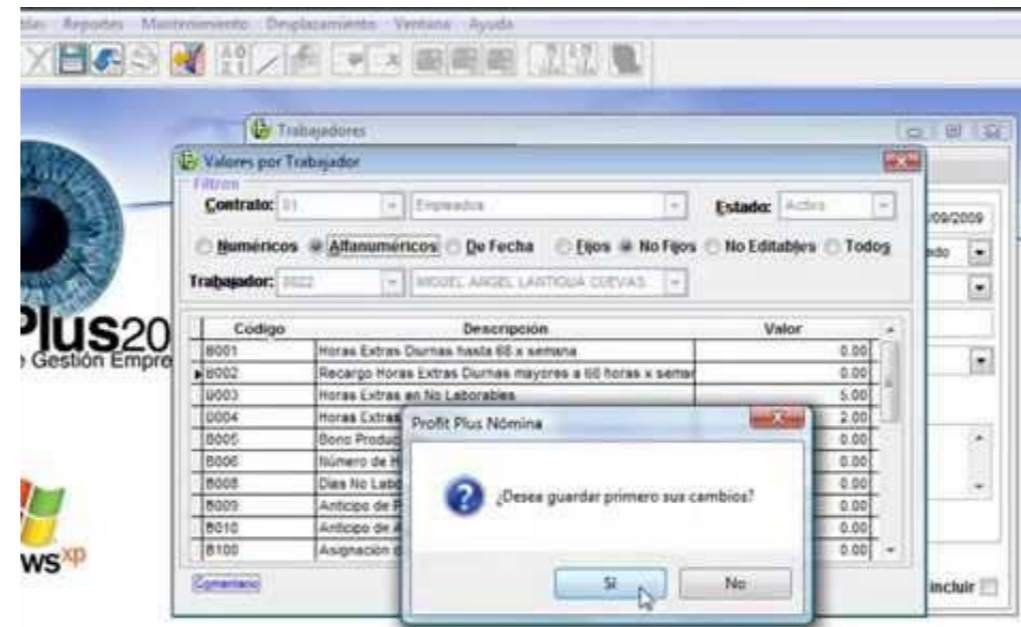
sos Reportes Mantenimiento Desplazamiento Ventana Ayuda

Plus20
e Gestión Empre

ws$^{xp}$

Trabajadores

Valores por Trabajador

Filtros

Contrato: 01 Empleados Estado: Activo

Numéricos Alfanuméricos De Fecha Fijos No Fijos No Editables Todos

Trabajador: 0022 MIGUEL ANGEL LANTIGUA CUEVAS

| Codigo | Descripción | Valor |
|---|---|---|
| B001 | Horas Extras Diurnas hasta 68 x semana | 0.00 |
| B002 | Recargo Horas Extras Diurnas mayores a 68 horas x seman | 0.00 |
| B003 | Horas Extras en No Laborables | 5.00 |
| B004 | Horas Extras | 2.00 |
| B005 | Bono Produc | 0.00 |
| B006 | Número de H | 0.00 |
| B008 | Dias No Labo | 0.00 |
| B009 | Anticipo de P | 0.00 |
| B010 | Anticipo de A | 0.00 |
| B100 | Asignación d | 0.00 |

Comentario

09/2009

ado

Incluir

Profit Plus Nómina

¿Desea guardar primero sus cambios?

Si No